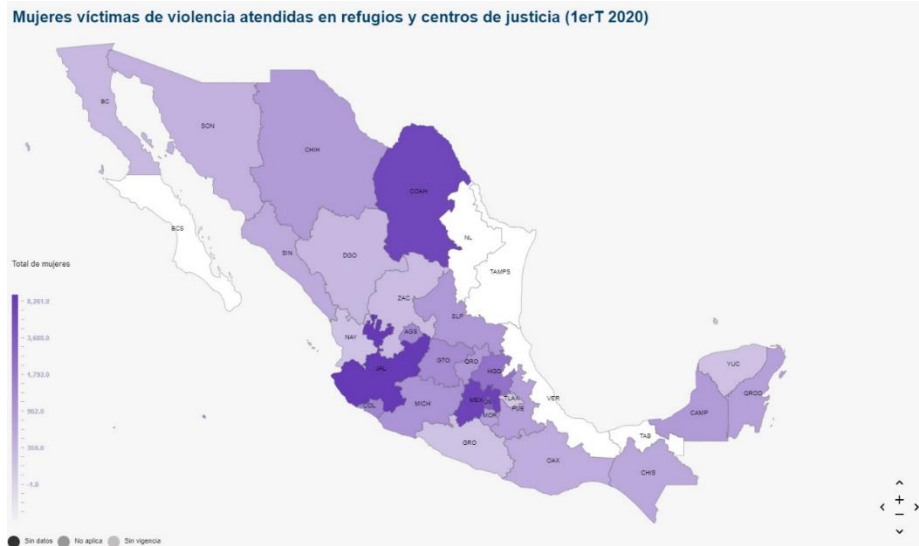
Mujeres víctimas de violencia atendidas en refugios y centros de justicia (1erT 2020)

BC
SON
CHIH
COAH
BCS
NL
SIN
DGO
TAMPS
ZAC
SLP
NAY
AGS
GTO
QRO
HGO
JAL
MEX
TLAX
COL
MICH
MOR
PUE
VER
YUC
QROO
CAMP
TAB
GRO
OAX
CHIS

Total de mujeres

6,261.0
3,600.0
1,793.0
952.0
358.0
-1.0

Sin datos
No aplica
Sin vigencia